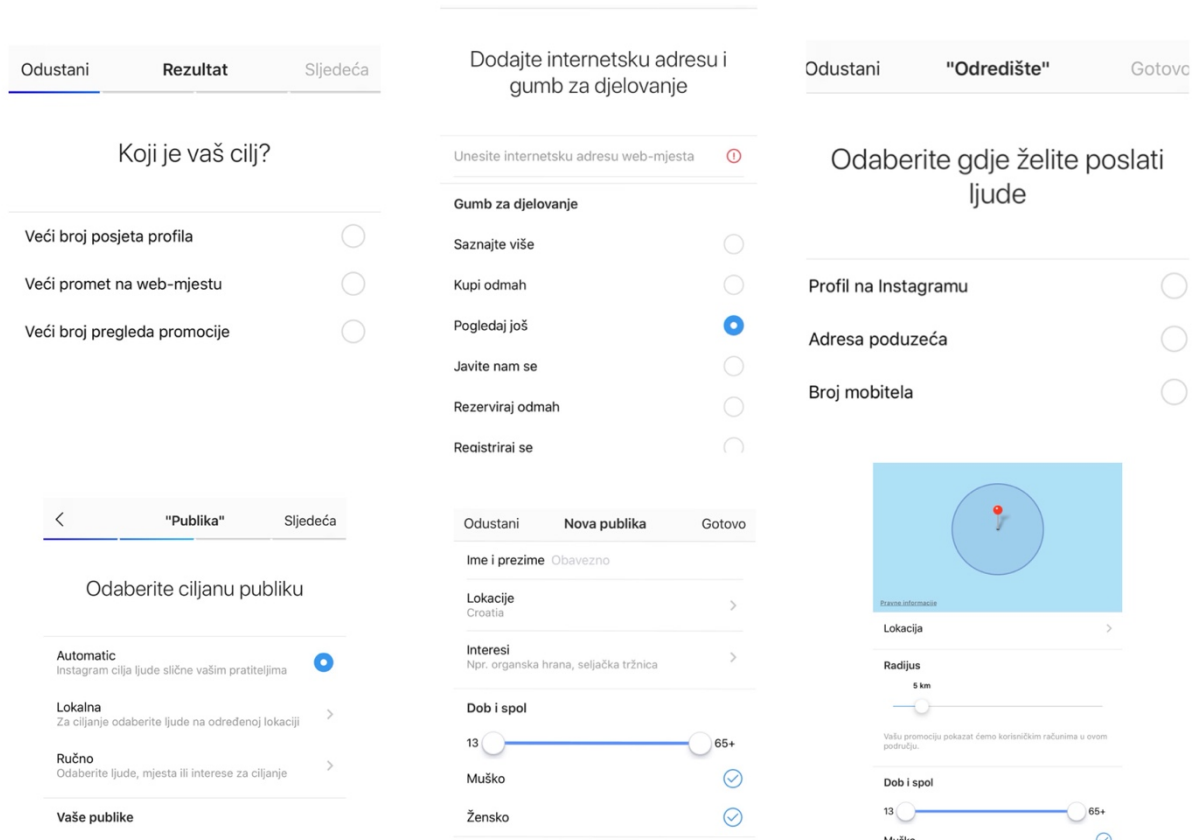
Odustani Rezultat Sljedeća

Koji je vaš cilj?

Veći broj posjeta profila

Veći promet na web-mjestu

Veći broj pregleda promocije

Dodajte internetsku adresu i gumb za djelovanje

Unesite internetsku adresu web-mjesta

Gumb za djelovanje

Saznajte više

Kupi odmah

Pogledaj još

Javite nam se

Rezerviraj odmah

Registriraj se

Odustani "Odredište" Gotovo

Odaberite gdje želite poslati ljude

Profil na Instagramu

Adresa poduzeća

Broj mobitela

"Publika" Sljedeća

Odaberite ciljanu publiku

Automatic
Instagram cilja ljude slične vašim pratiteljima

Lokalna
Za ciljanje odaberite ljude na određenoj lokaciji

Ručno
Odaberite ljude, mjesta ili interese za ciljanje

Vaše publike

Odustani Nova publika Gotovo

Ime i prezime Obavezno

Lokacije
Croatia

Interesi
Npr. organska hrana, seljačka tržnica

Dob i spol

13 65+

Muško

Žensko

Pravne informacije

Lokacija

Radijus

5 km

Vašu promociju pokazat ćemo korisničkim računima u ovom području.

Dob i spol

13 65+

Muško